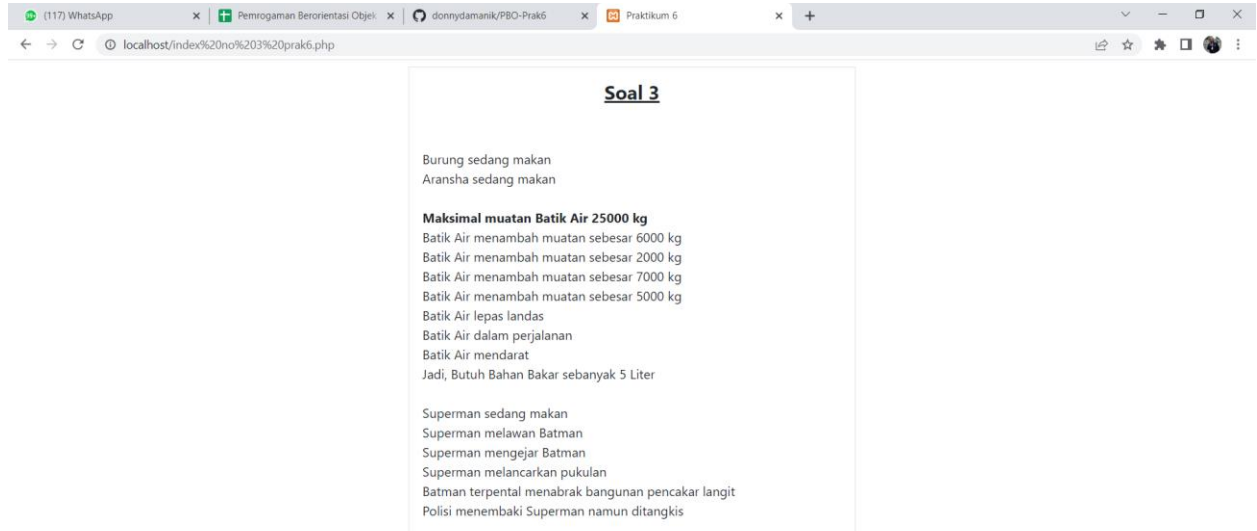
(117) WhatsApp ×
Pemrogaman Berorientasi Objek ×
donnydamanik/PBO-Prak6 ×
Praktikum 6 ×
+

localhost/index%20no%203%20prak6.php

Soal 3

Burung sedang makan
Aransha sedang makan

**Maksimal muatan Batik Air 25000 kg**
Batik Air menambah muatan sebesar 6000 kg
Batik Air menambah muatan sebesar 2000 kg
Batik Air menambah muatan sebesar 7000 kg
Batik Air menambah muatan sebesar 5000 kg
Batik Air lepas landas
Batik Air dalam perjalanan
Batik Air mendarat
Jadi, Butuh Bahan Bakar sebanyak 5 Liter

Superman sedang makan
Superman melawan Batman
Superman mengejar Batman
Superman melancarkan pukulan
Batman terpental menabrak bangunan pencakar langit
Polisi menembaki Superman namun ditangkis